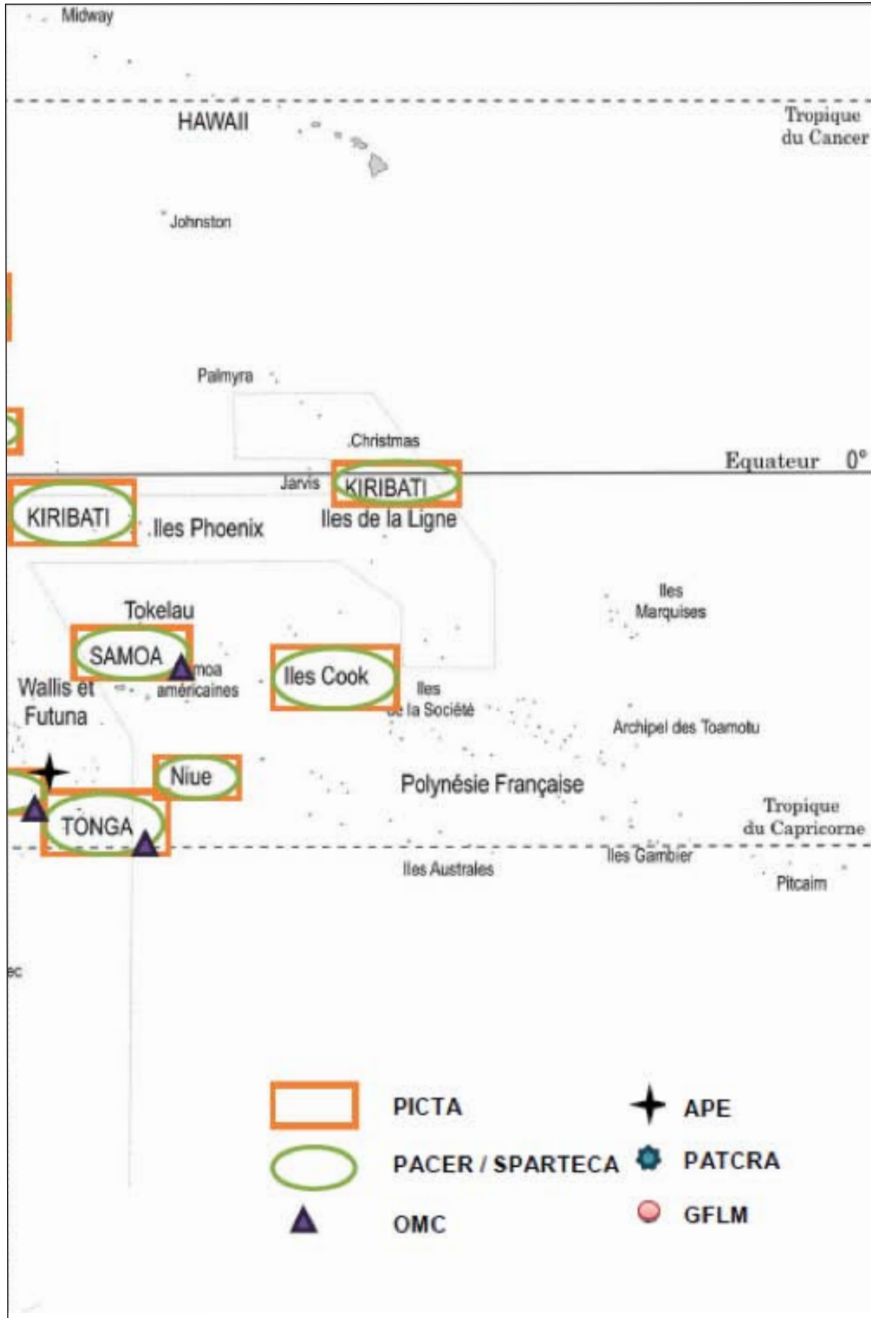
Midway

HAWAII

Tropique du Cancer

Johnston

Palmyra

Christmas

Equateur 0°

Jarvis

KIRIBATI

KIRIBATI

Iles Phoenix

Iles de la Ligne

Iles Marquises

Tokelau

SAMOA

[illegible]moa américaines

Iles Cook

Wallis et Futuna

Iles de la Société

Archipel des Toamotu

Niue

Polynésie Française

TONGA

Tropique du Capricorne

Iles Gambier

Iles Australes

Pitcairn

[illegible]ec

PICTA

APE

PACER / SPARTECA

PATCRA

OMC

GFLM